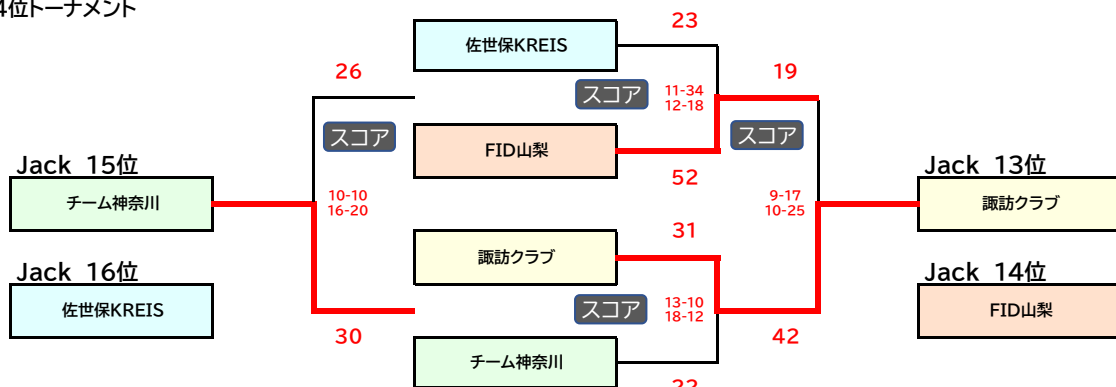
4位トーナメント

Jack 15位
チーム神奈川

Jack 16位
佐世保KREIS

26
スコア
10-10
16-20
30

23
佐世保KREIS
スコア
11-34
12-18
FID山梨
52

31
諏訪クラブ
スコア
13-10
18-12
チーム神奈川
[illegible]

19
スコア
9-17
10-25
42

Jack 13位
諏訪クラブ

Jack 14位
FID山梨